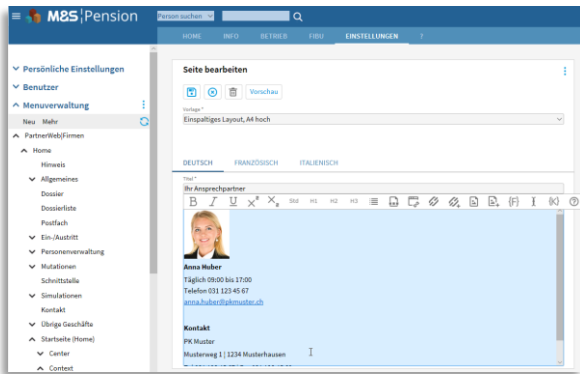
M&S | Pension

Person suchen

HOME INFO BETRIEB FIDU EINSTELLUNGEN T

Persönliche Einstellungen
Benutzer
Menuverwaltung
Neu Mehr
PartnerWeb|Firmen
Home
Hinweis
Allgemeines
Dossier
Dossierliste
Postfach
Ein-/Austritt
Personenverwaltung
Mutationen
Schnittstelle
Simulationen
Kontakt
Übrige Geschäfte
Startseite (Home)
Center
Context

Seite bearbeiten

Vorschau

Vorlage *
Einspaltiges Layout, A4 hoch

DEUTSCH FRANZÖSISCH ITALIENISCH

Titel *
Ihr Ansprechpartner

B I U $X^2$ $X_2$ Std H1 H2 H3

Anna Huber
Täglich 09:00 bis 17:00
Telefon 031 123 45 67
anna.huber@pkmuster.ch

Kontakt
PK Muster
Musterweg 1 | 1234 Musterhausen